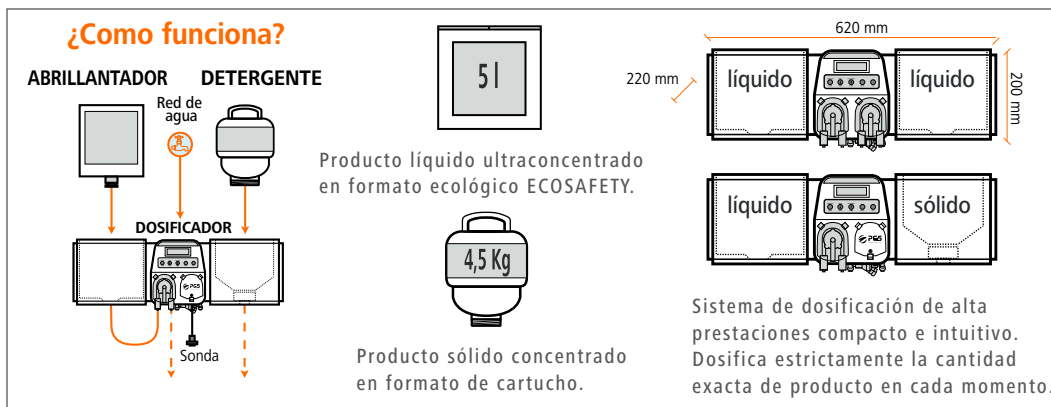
¿Como funciona?

ABRILLANTADOR DETERGENTE

Red de agua

DOSIFICADOR

Sonda

5 l

Producto líquido ultraconcentrado en formato ecológico ECOSAFETY.

4,5 Kg

Producto sólido concentrado en formato de cartucho.

620 mm

220 mm

200 mm

líquido

líquido

líquido

sólido

Sistema de dosificación de alta prestaciones compacto e intuitivo. Dosifica estrictamente la cantidad exacta de producto en cada momento.